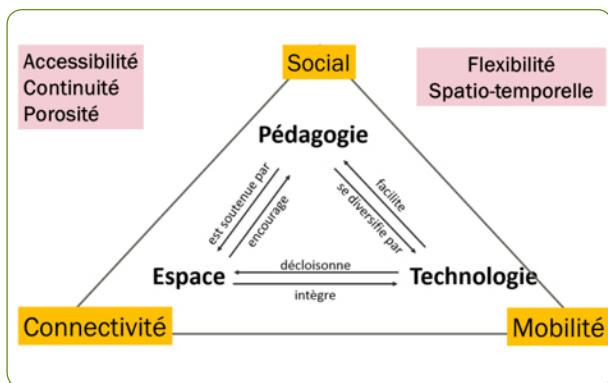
Accessibilité
Continuité
Porosité

Social

Flexibilité
Spatio-temporelle

Pédagogie

est soutenue par
encourage

facilite
se diversifie par

Espace
décloisonne
intègre
Technologie

Connectivité

Mobilité